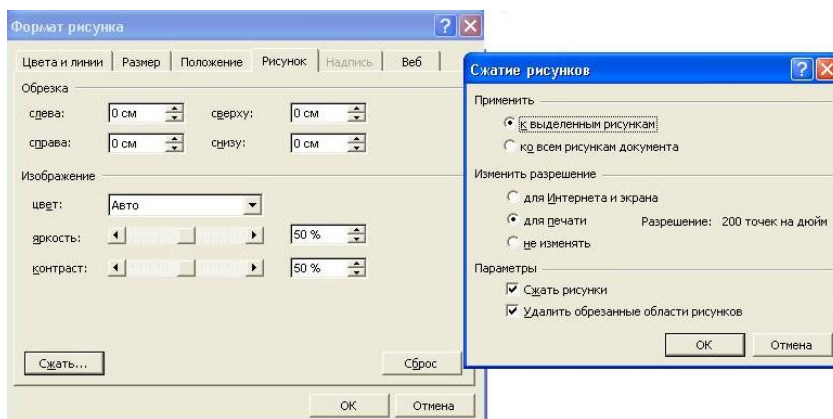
Формат рисунка

Цвета и линии | Размер | Положение | Рисунок | Надпись | Веб

Обрезка

слева: 0 см
сверху: 0 см
справа: 0 см
снизу: 0 см

Изображение

цвет: Авто
яркость: 50 %
контраст: 50 %

Сжать...

Сброс

ОК
Отмена

Сжатие рисунков

Применить

к выделенным рисункам
ко всем рисункам документа

Изменить разрешение

для Интернета и экрана
для печати
Разрешение: 200 точек на дюйм
не изменять

Параметры

Сжать рисунки
Удалить обрезанные области рисунков

ОК
Отмена